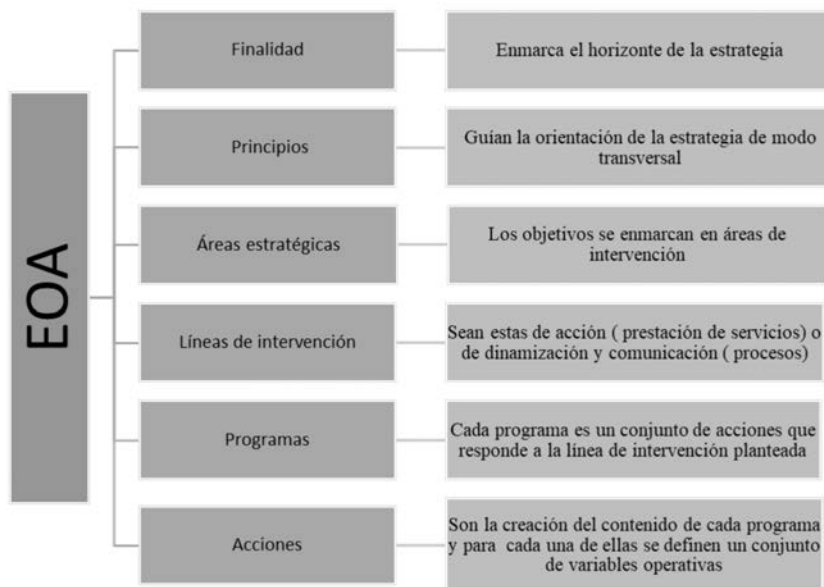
EOA

Finalidad

Enmarca el horizonte de la estrategia

Principios

Guían la orientación de la estrategia de modo transversal

Áreas estratégicas

Los objetivos se enmarcan en áreas de intervención

Líneas de intervención

Sean estas de acción ( prestación de servicios) o de dinamización y comunicación ( procesos)

Programas

Cada programa es un conjunto de acciones que responde a la línea de intervención planteada

Acciones

Son la creación del contenido de cada programa y para cada una de ellas se definen un conjunto de variables operativas